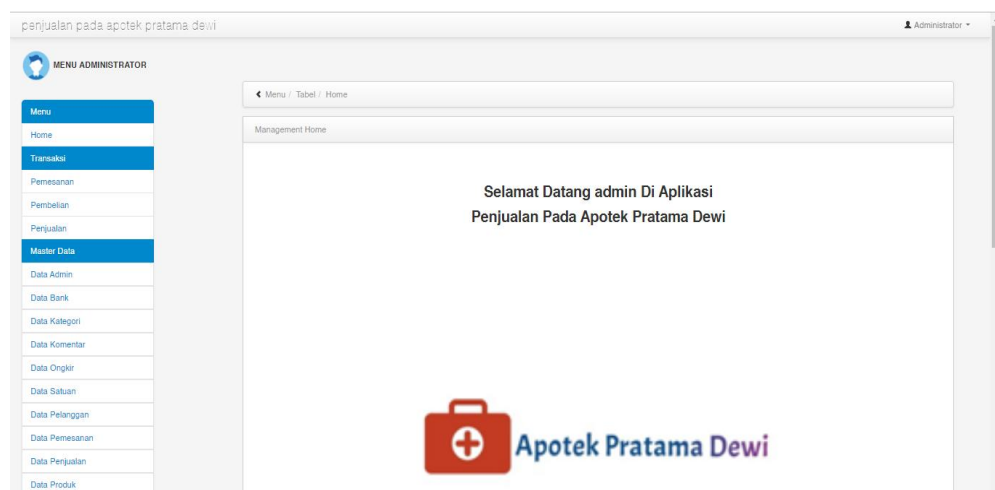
penjualan pada apotek pratama dewi

Administrator

MENU ADMINISTRATOR

Menu

Home

Transaksi

Pemesanan

Pembelian

Penjualan

Master Data

Data Admin

Data Bank

Data Kategori

Data Komentar

Data Ongkir

Data Satuan

Data Pelanggan

Data Pemesanan

Data Penjualan

Data Produk

Menu / Tabel / Home

Management Home

Selamat Datang admin Di Aplikasi Penjualan Pada Apotek Pratama Dewi

Apotek Pratama Dewi